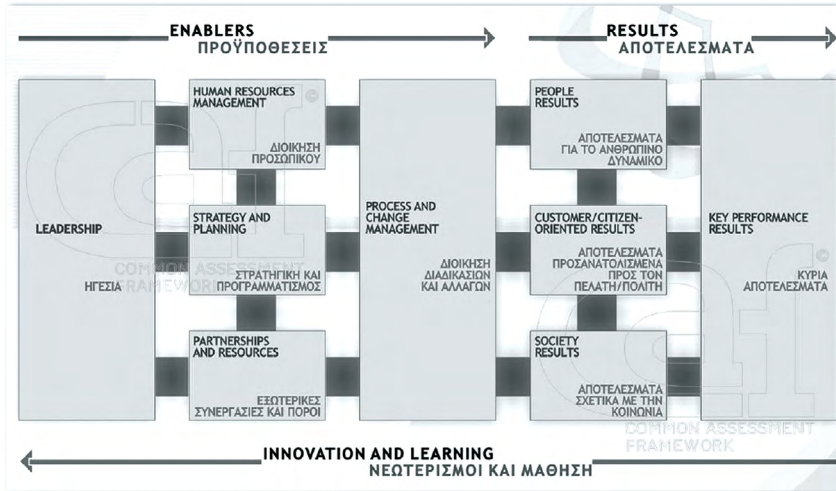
ENABLERS
ΠΡΟΫΠΟΘΕΣΕΙΣ

RESULTS
ΑΠΟΤΕΛΕΣΜΑΤΑ

LEADERSHIP

ΗΓΕΣΙΑ

HUMAN RESOURCES MANAGEMENT ©

ΔΙΟΙΚΗΣΗ ΠΡΟΣΩΠΙΚΟΥ

STRATEGY AND PLANNING

ΣΤΡΑΤΗΓΙΚΗ ΚΑΙ ΠΡΟΓΡΑΜΜΑΤΙΣΜΟΣ

PARTNERSHIPS AND RESOURCES

ΕΞΩΤΕΡΙΚΕΣ ΣΥΝΕΡΓΑΣΙΕΣ ΚΑΙ ΠΟΡΟΙ

PROCESS AND CHANGE MANAGEMENT

ΔΙΟΙΚΗΣΗ ΔΙΑΔΙΚΑΣΙΩΝ ΚΑΙ ΑΛΛΑΓΩΝ

PEOPLE RESULTS

ΑΠΟΤΕΛΕΣΜΑΤΑ ΓΙΑ ΤΟ ΑΝΘΡΩΠΙΝΟ ΔΥΝΑΜΙΚΟ

CUSTOMER/CITIZEN-ORIENTED RESULTS

ΑΠΟΤΕΛΕΣΜΑΤΑ ΠΡΟΣΑΝΑΤΟΛΙΣΜΕΝΑ ΠΡΟΣ ΤΟΝ ΠΕΛΑΤΗ/ΠΟΛΙΤΗ

SOCIETY RESULTS

ΑΠΟΤΕΛΕΣΜΑΤΑ ΣΧΕΤΙΚΑ ΜΕ ΤΗΝ ΚΟΙΝΩΝΙΑ

KEY PERFORMANCE RESULTS

ΚΥΡΙΑ ΑΠΟΤΕΛΕΣΜΑΤΑ

COMMON ASSESSMENT FRAMEWORK

COMMON ASSESSMENT FRAMEWORK

INNOVATION AND LEARNING
ΝΕΩΤΕΡΙΣΜΟΙ ΚΑΙ ΜΑΘΗΣΗ